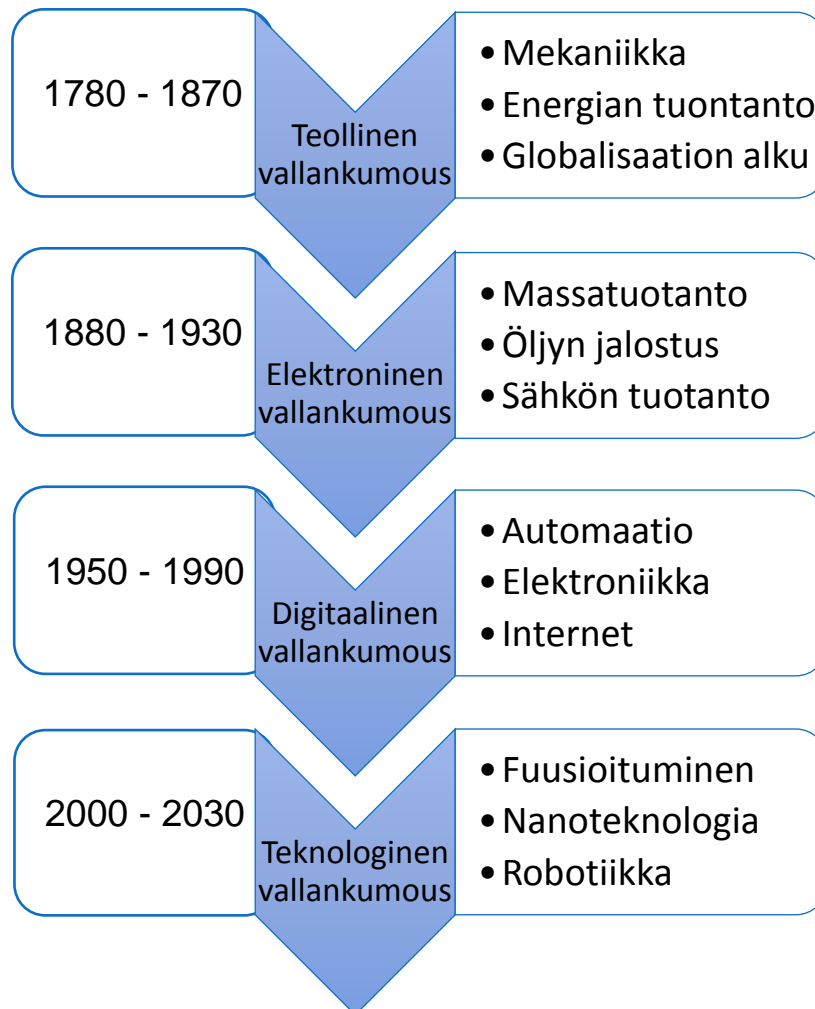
1780 - 1870

Teollinen vallankumous

• Mekaniikka
• Energian tuontanto
• Globalisaation alku

1880 - 1930

Elektroninen vallankumous

• Massatuotanto
• Öljyn jalostus
• Sähkön tuotanto

1950 - 1990

Digitaalinen vallankumous

• Automaatio
• Elektroniikka
• Internet

2000 - 2030

Teknologinen vallankumous

• Fuusioituminen
• Nanoteknologia
• Robotiikka